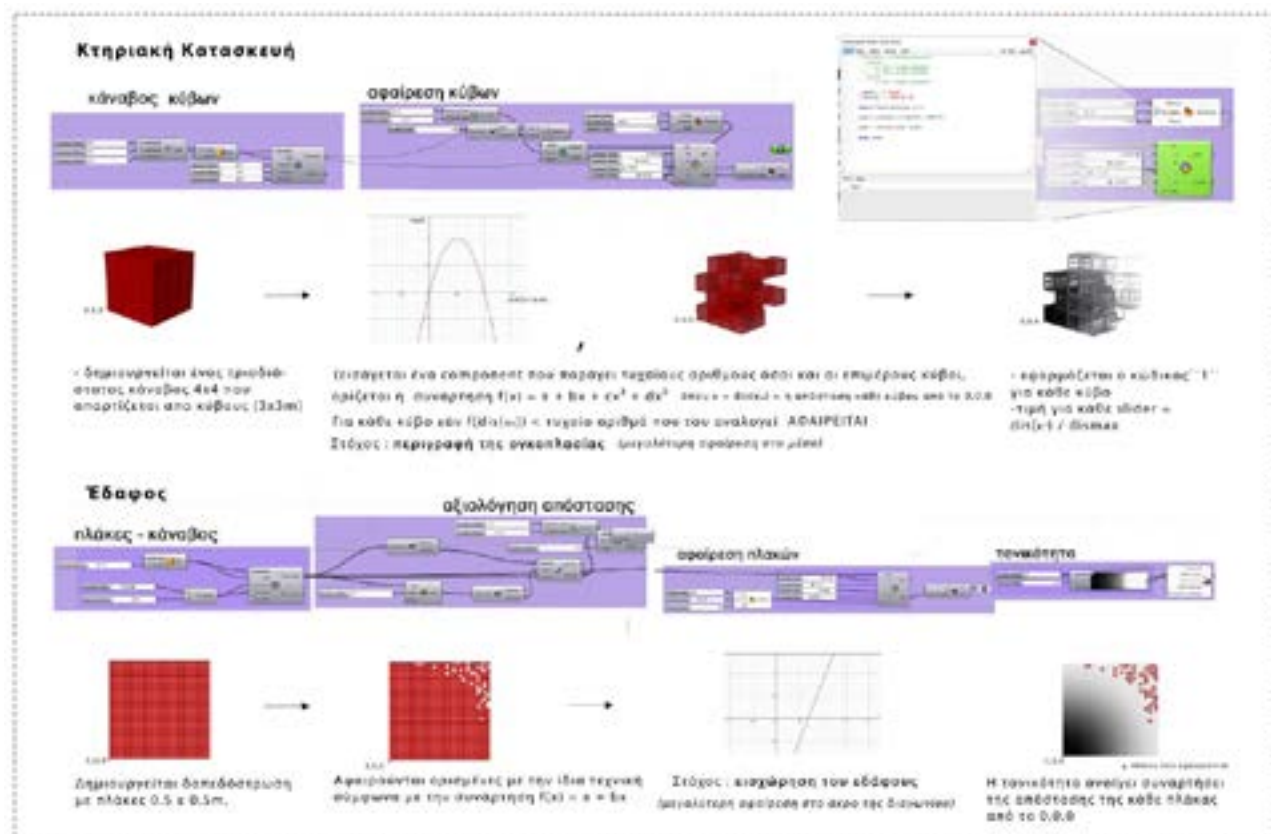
Κτηριακή Κατασκευή

κάναβος κύβων

αφαίρεση κύβων

- δημιουργείται ένας τρισδιάστατος κάναβος 4x4 που αποτελείται από κύβους (3x3m)

εισάγεται ένα component που παράγει τυχαίους αριθμούς όσοι και οι επιμέρους κύβοι, ορίζεται η συνάρτηση f(x) = a + bx + cx² + dx³ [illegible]

Για κάθε κύβο εάν f(dist[x]) < τυχαίο αριθμό που του αναλογεί ΑΦΑΙΡΕΙΤΑΙ

Στόχος : περιγραφή της ογκοπλασίας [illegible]

- εφαρμόζεται ο κώδικας "1" για κάθε κύβο
-τιμή για κάθε slider = dist[x] / distmax

Έδαφος

πλάκες - κάναβος

αξιολόγηση απόστασης

αφαίρεση πλακών

τονικότητα

Δημιουργείται δαπεδόστρωση με πλάκες 0.5 x 0.5m.

Αφαιρούνται ορισμένες με την ίδια τεχνική σύμφωνα με την συνάρτηση f(x) = a + bx

Στόχος : αισχώρηση του εδάφους
(μεγαλύτερη αφαίρεση στο άκρο της διαγωνίου)

Η τονικότητα αναλογεί συναρτήσει της απόστασης της κάθε πλάκας από το 0.0.0